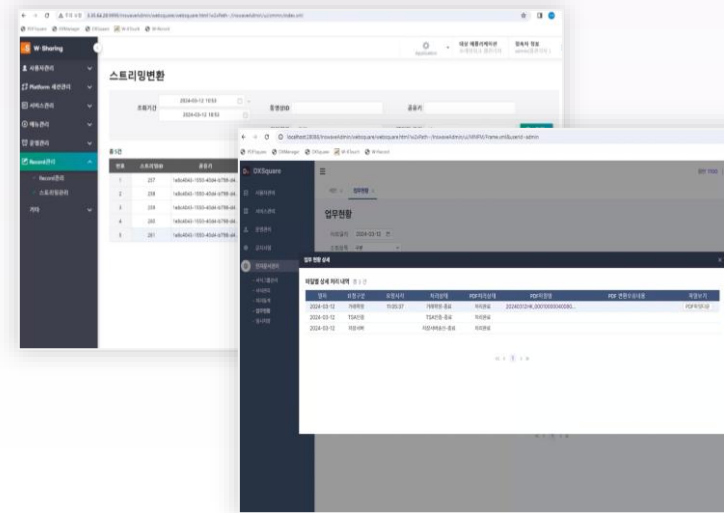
W Sharing

사용자관리

Platform 세션관리

서비스관리

메뉴관리

공통관리

Record관리

Record관리

스트리밍관리

기타

스트리밍변환

조회기간 2024-03-12 18:53

2024-03-12 18:53

총 5건

| 번호 | 스트리밍ID | 공유키 |
|---|---|---|
| 1 | 257 | 1a8c4043-1050-4044-b798-d4... |
| 2 | 258 | 1a8c4043-1050-4044-b798-d4... |
| 3 | 259 | 1a8c4043-1050-4044-b798-d4... |
| 4 | 260 | 1a8c4043-1050-4044-b798-d4... |
| 5 | 261 | 1a8c4043-1050-4044-b798-d4... |

DXSquare

사용자관리

서비스관리

운영관리

감사사항

전자문서관리

업무현황

업무현황 상세

파일별 상세 처리 내역

| 일자 | 처리구분 | 요청시각 | 처리상태 | PDF처리상태 | PDF파일명 | PDF 변환요청내용 | 파일보기 |
|---|---|---|---|---|---|---|---|
| 2024-03-12 | 가변처리 | 15:05:37 | 가변처리-종료 | 처리완료 | 20240312HK_00010000400080... | | PDF파일보기 |
| 2024-03-12 | TSA인증 | | TSA인증-종료 | 처리완료 | | | |
| 2024-03-12 | 파일삭제 | | 파일삭제요청-종료 | 처리완료 | | | |

1